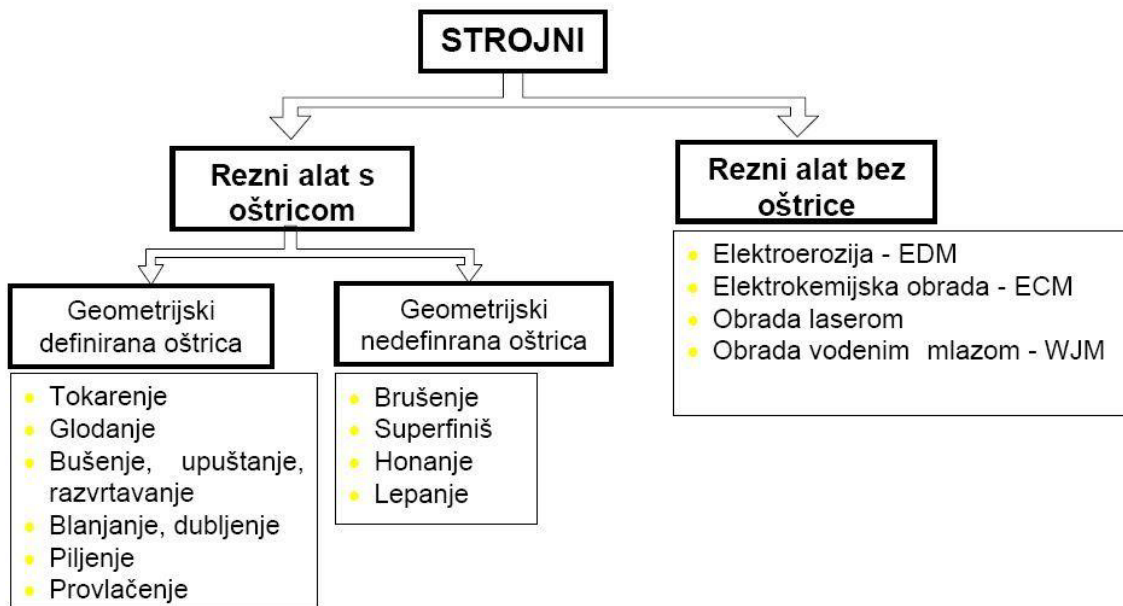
STROJNI

Rezni alat s oštricom

Geometrijski definirana oštrica

- Tokarenje
- Glodanje
- Bušenje, upuštanje, razvrtavanje
- Blanjanje, dubljenje
- Piljenje
- Provlačenje

Geometrijski nedefinrana oštrica

- Brušenje
- Superfiniš
- Honanje
- Lepanje

Rezni alat bez oštrice

- Elektroerozija - EDM
- Elektrokemijska obrada - ECM
- Obrada laserom
- Obrada vodenim mlazom - WJM